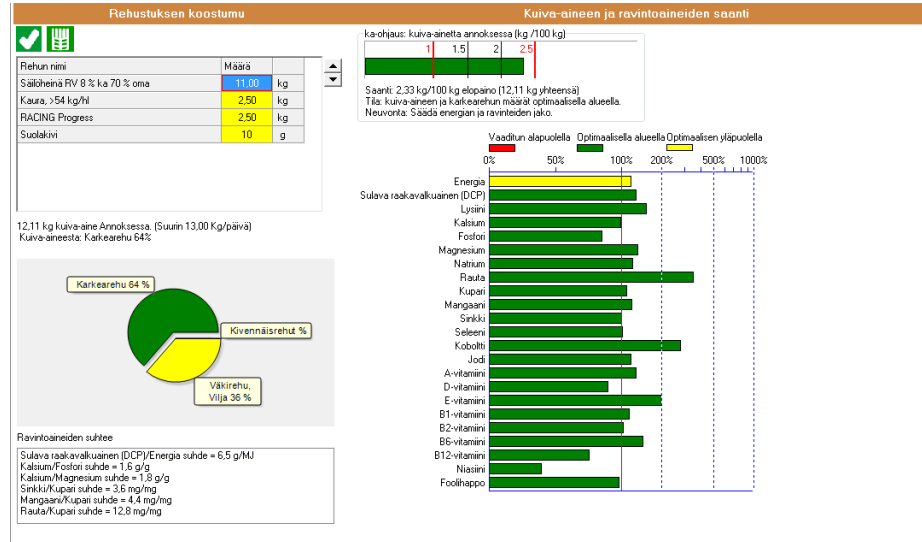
Rehustuksen koostumu

| Rehun nimi | Määrä | |
|---|---|---|
| Säilöheinä RV 8 % ka 70 % oma | 11,00 | kg |
| Kaura, >54 kg/hl | 2,50 | kg |
| RACING Progress | 2,50 | kg |
| Suolakivi | 10 | g |

12,11 kg kuiva-aine Annoksessa. (Suurin 13,00 Kg/päivä)
Kuiva-aineesta: Karkearehu 64%

Karkearehu 64 %
Kivennäisrehu %
Väkirehu, Vilja 36 %

Ravintoaineiden suhtee

Sulava raakavalkuainen (DCP)/Energia suhde = 6,5 g/MJ
Kalsium/Fosfori suhde = 1,6 g/g
Kalsium/Magnesium suhde = 1,8 g/g
Sinkki/Kupari suhde = 3,6 mg/mg
Mangaani/Kupari suhde = 4,4 mg/mg
Rauta/Kupari suhde = 12,8 mg/mg

Kuiva-aineen ja ravintoaineiden saanti

ka-ohjaus: kuiva-ainetta annoksessa (kg /100 kg)
1 1,5 2 2,5

Saanti: 2,33 kg/100 kg elopaino (12,11 kg yhteensä)
Tila: kuiva-aineen ja karkearehun määrät optimaalisella alueella.
Neuvonta: Säädä energian ja ravinteiden jako.

Vaaditun alapuolella Optimaalisella alueella Optimaalisen yläpuolella

0% 50% 100% 200% 500% 1000%

Energia
Sulava raakavalkuainen (DCP)
Lysiini
Kalsium
Fosfori
Magnesium
Natrium
Rauta
Kupari
Mangaani
Sinkki
Seleeni
Koboltti
Jodi
A-vitamiini
D-vitamiini
E-vitamiini
B1-vitamiini
B2-vitamiini
B6-vitamiini
B12-vitamiini
Niasiini
Foolihappo